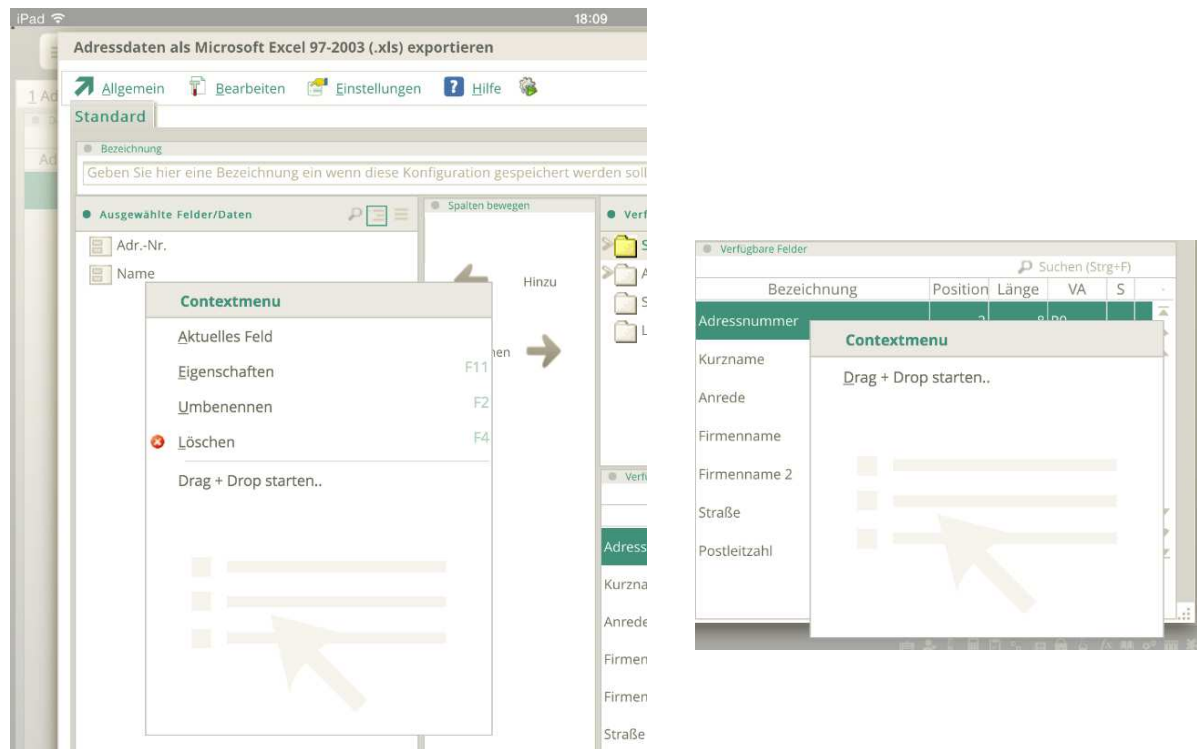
iPad 18:09

Adressdaten als Microsoft Excel 97-2003 (.xls) exportieren

Allgemein Bearbeiten Einstellungen Hilfe

1 Ad

Standard

Ad

Bezeichnung

Geben Sie hier eine Bezeichnung ein wenn diese Konfiguration gespeichert werden soll

Ausgewählte Felder/Daten

Spalten bewegen

Verf

Adr.-Nr.

Name

Hinzu

Contextmenu

Aktuelles Feld

Eigenschaften F11

Umbenennen F2

Löschen F4

Drag + Drop starten..

hen

Verf

Adress

Kurzna

Anrede

Firmen

Firmen

Straße

Verfügbare Felder

Suchen (Strg+F)

| Bezeichnung | Position | Länge | VA | S |
|---|---|---|---|---|
| Adressnummer | | | | |
| Kurzname | | | | |
| Anrede | | | | |
| Firmenname | | | | |
| Firmenname 2 | | | | |
| Straße | | | | |
| Postleitzahl | | | | |

Contextmenu

Drag + Drop starten..